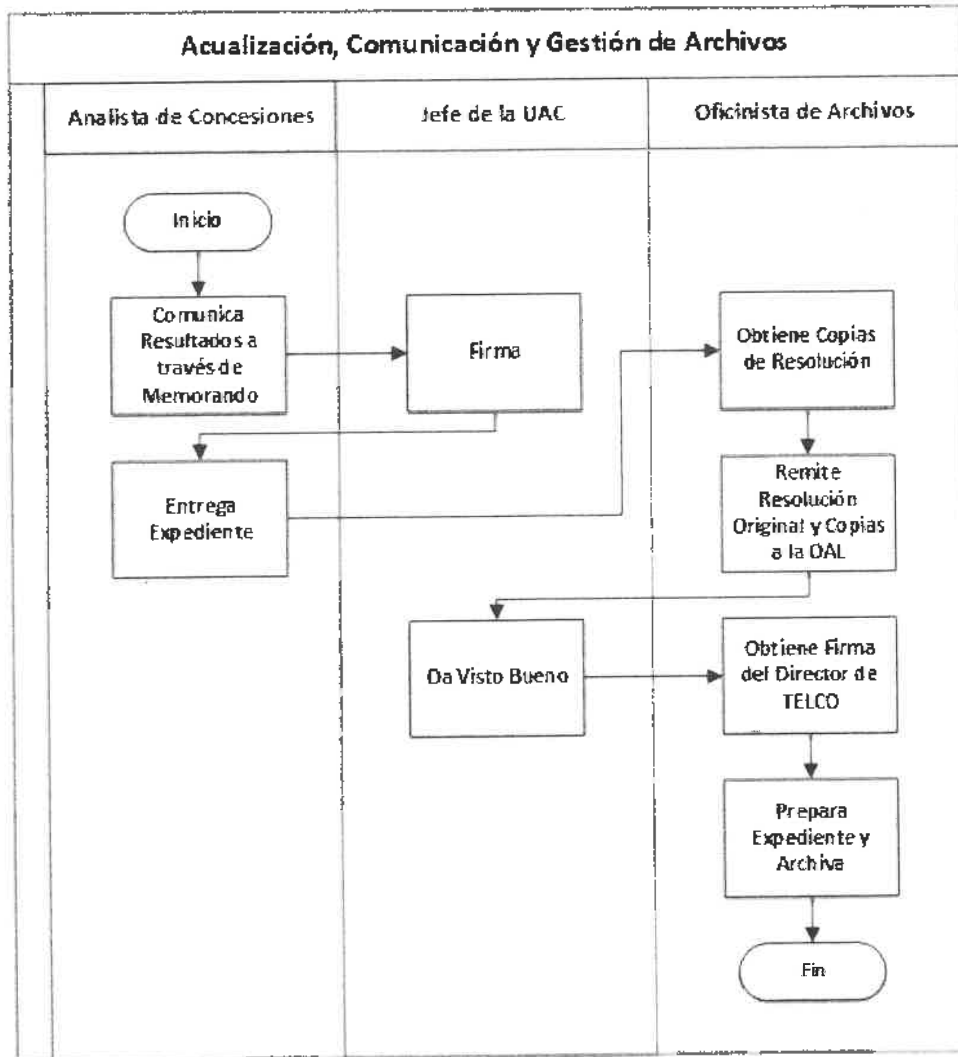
Acualización, Comunicación y Gestión de Archivos

Analista de Concesiones

Jefe de la UAC

Oficinista de Archivos

Inicio

Comunica Resultados a través de Memorando

Firma

Obtiene Copias de Resolución

Entrega Expediente

Remite Resolución Original y Copias a la OAL

Da Visto Bueno

Obtiene Firma del Director de TELCO

Prepara Expediente y Archiva

Fin